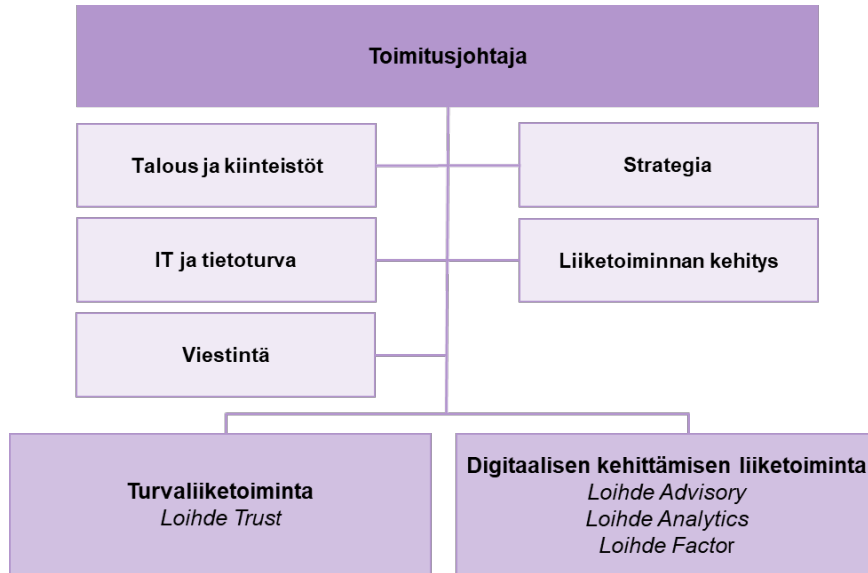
Toimitusjohtaja

Talous ja kiinteistöt

Strategia

IT ja tietoturva

Liiketoiminnan kehitys

Viestintä

Turvaliiketoiminta
Loihde Trust

Digitaalisen kehittämisen liiketoiminta
Loihde Advisory
Loihde Analytics
Loihde Factor